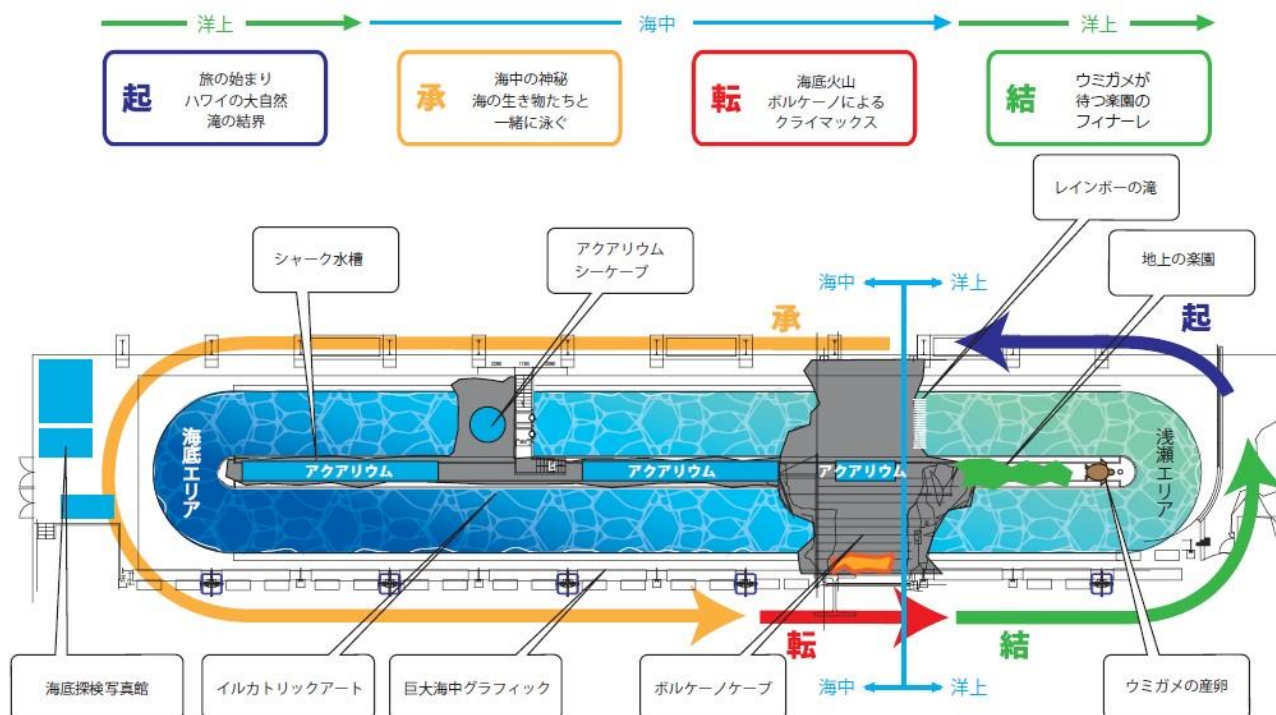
洋上 海中 洋上

起
旅の始まり
ハワイの大自然
滝の結界

承
海中の神秘
海の生き物たちと
一緒に泳ぐ

転
海底火山
ボルケーノによる
クライマックス

結
ウミガメが
待つ楽園の
フィナーレ

レインボーの滝

シャーク水槽

アクアリウム
シーケーブ

地上の楽園

海中 洋上

承

起

海底エリア

アクアリウム

アクアリウム

アクアリウム

浅瀬エリア

転

結

海中 洋上

海底探検写真館

イルカトリックアート

巨大海中グラフィック

ボルケーノケーブ

ウミガメの産卵